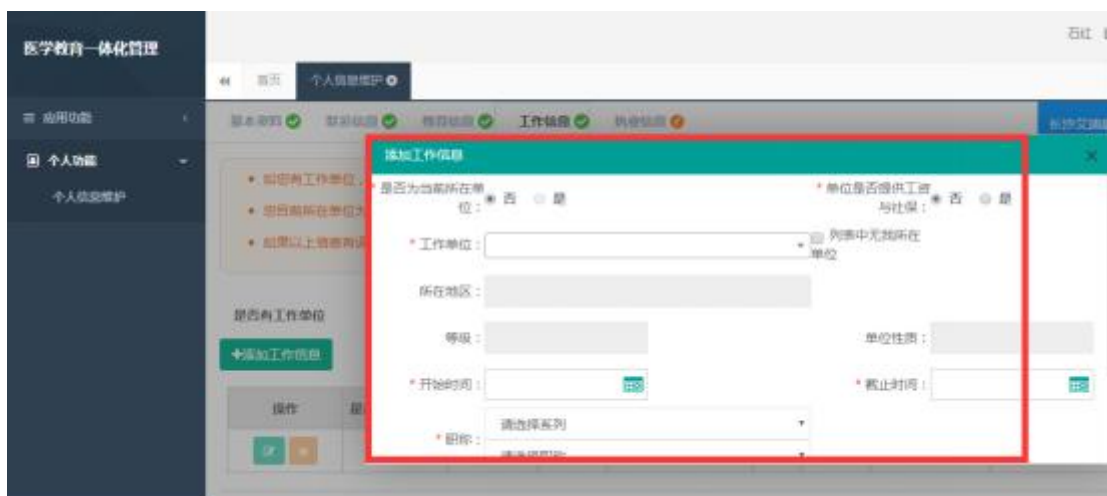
医学教育一体化管理

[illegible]

首页 个人信息维护

应用功能

个人功能

个人信息维护

基本资料 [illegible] 教育信息 工作信息 执业信息

• 如您有工作单位，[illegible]
• 您目前所在单位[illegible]
• 如果以上信息有误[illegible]

是否有工作单位

+添加工作信息

操作

添加工作信息

*是否为当前所在单位： 否 是

*单位是否提供工资与社保： 否 是

*工作单位：

列表中无我所在单位

所在地区：

等级：

单位性质：

*开始时间：

*截止时间：

*职称：

请选择系列

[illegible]